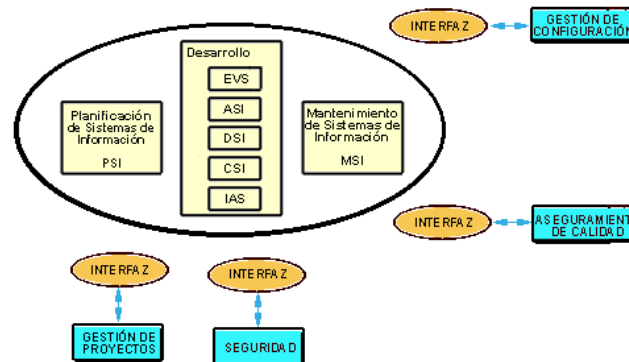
INTERFAZ

GESTIÓN DE CONFIGURACIÓN

Desarrollo

EVS

ASI

DSI

CSI

IAS

Planificación de Sistemas de Información

PSI

Mantenimiento de Sistemas de Información

MSI

INTERFAZ

ASEGURAMIENTO DE CALIDAD

INTERFAZ

INTERFAZ

GESTIÓN DE PROYECTOS

SEGURIDAD